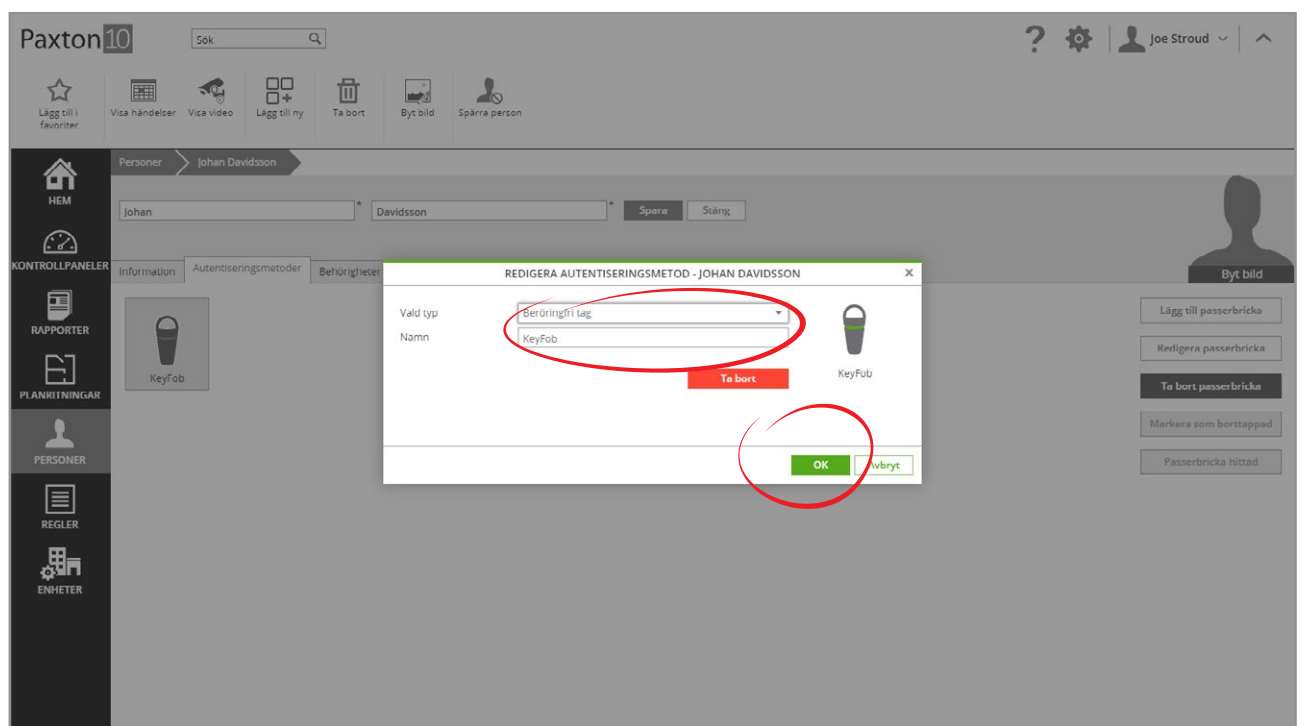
Paxton10

Sök

Joe Stroud

Lägg till i favoriter
Visa händelser
Visa video
Lägg till ny
Ta bort
Byt bild
Spärra person

HEM
KONTROLLPANELER
RAPPORTER
PLANRITNINGAR
PERSONER
REGLER
ENHETER

Personer
Johan Davidsson

Johan
*
Davidsson
*
Spara
Stäng

Byt bild

Information
Autentiseringsmetoder
Behörigheter

KeyFob

REDIGERA AUTENTISERINGSMETOD - JOHAN DAVIDSSON

Vald typ
Beröringsfri tag
Namn
KeyFob

KeyFob

Ta bort

OK
Avbryt

Lägg till passerbricka
Redigera passerbricka
Ta bort passerbricka
Markera som borttappad
Passerbricka hittad